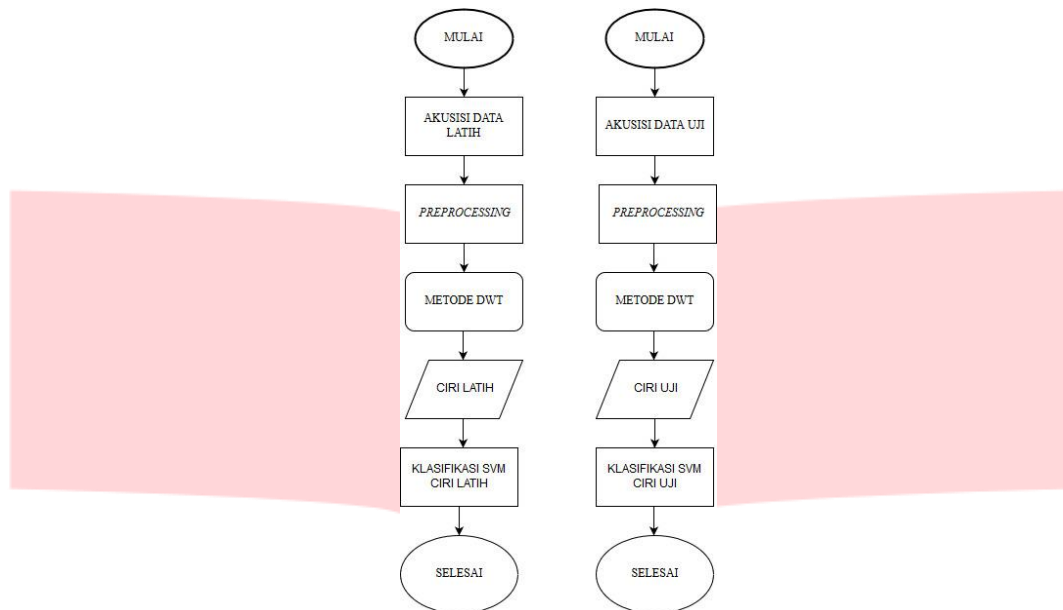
MULAI

AKUSISI DATA LATIH

*PREPROCESSING*

METODE DWT

CIRI LATIH

KLASIFIKASI SVM CIRI LATIH

SELESAI

MULAI

AKUSISI DATA UJI

*PREPROCESSING*

METODE DWT

CIRI UJI

KLASIFIKASI SVM CIRI UJI

SELESAI